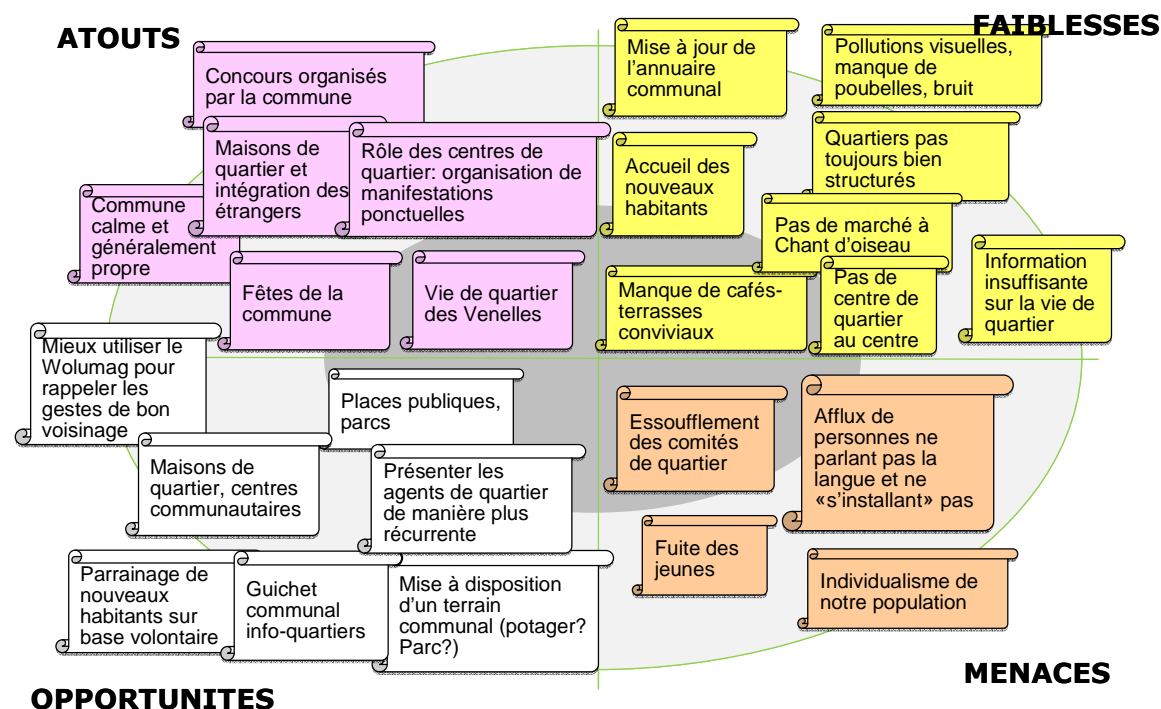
ATOUTS

FAIBLESSES

Concours organisés par la commune

Maisons de quartier et intégration des étrangers

Rôle des centres de quartier: organisation de manifestations ponctuelles

Commune calme et généralement propre

Fêtes de la commune

Vie de quartier des Venelles

Mise à jour de l'annuaire communal

Accueil des nouveaux habitants

Manque de cafés-terrasses conviviaux

Pollutions visuelles, manque de poubelles, bruit

Quartiers pas toujours bien structurés

Pas de marché à Chant d'oiseau

Pas de centre de quartier au centre

Information insuffisante sur la vie de quartier

Mieux utiliser le Wolumag pour rappeler les gestes de bon voisinage

Places publiques, parcs

Maisons de quartier, centres communautaires

Présenter les agents de quartier de manière plus récurrente

Parrainage de nouveaux habitants sur base volontaire

Guichet communal info-quartiers

Mise à disposition d'un terrain communal (potager? Parc?)

Essoufflement des comités de quartier

Afflux de personnes ne parlant pas la langue et ne «s'installant» pas

Fuite des jeunes

Individualisme de notre population

MENACES

OPPORTUNITES